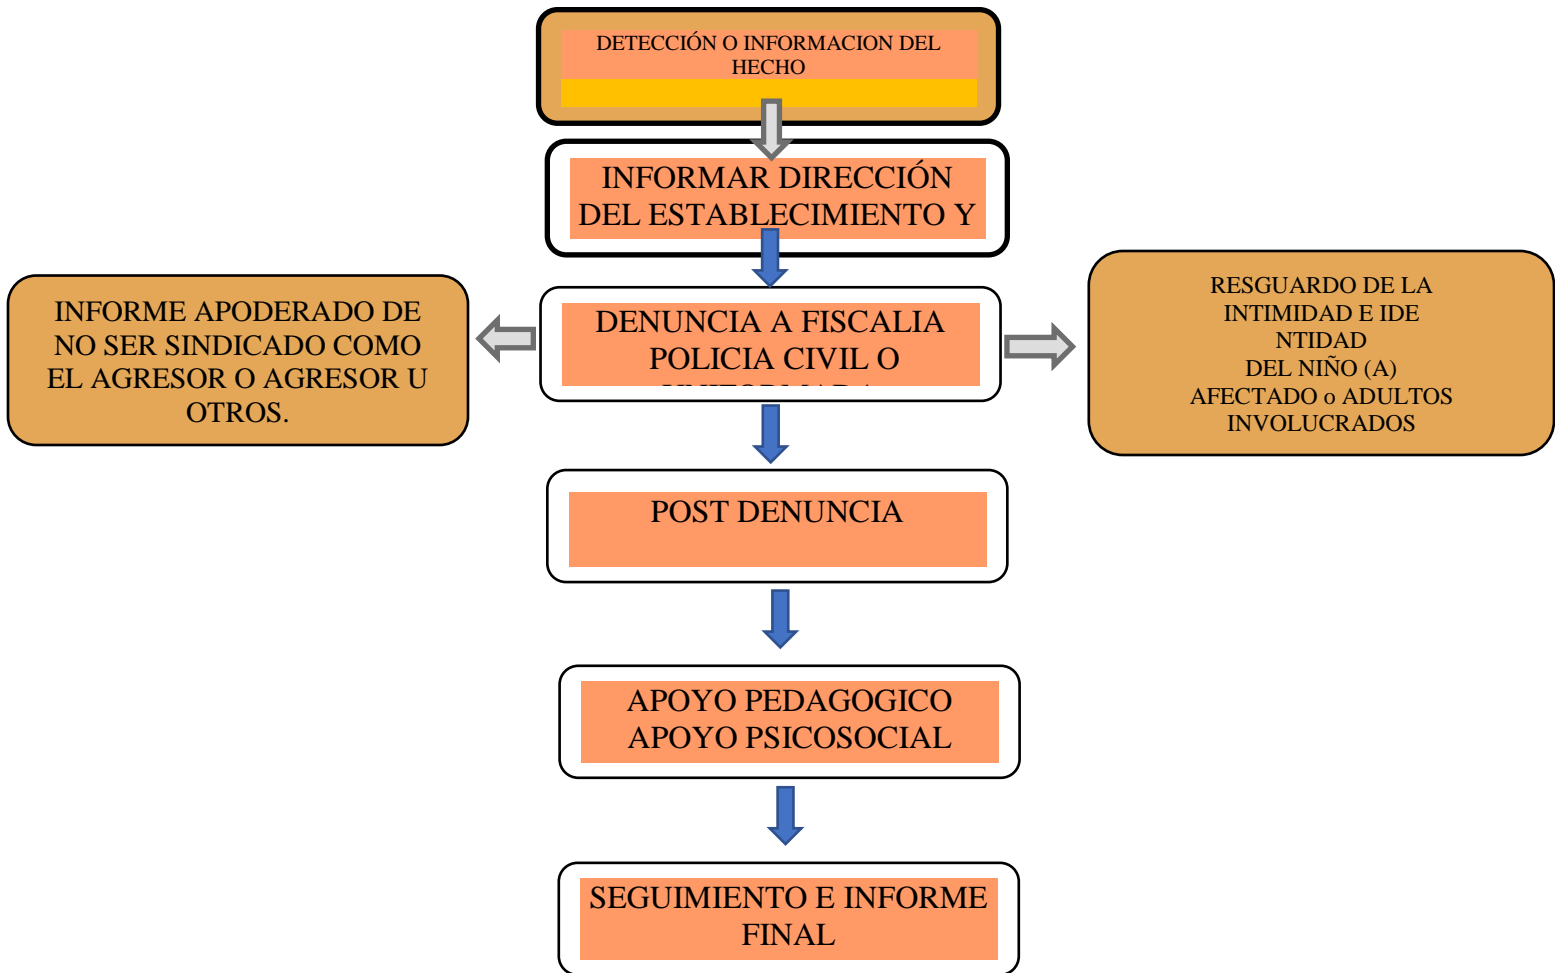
DETECCIÓN O INFORMACION DEL HECHO

INFORMAR DIRECCIÓN DEL ESTABLECIMIENTO Y

INFORME APODERADO DE NO SER SINDICADO COMO EL AGRESOR O AGRESOR U OTROS.

DENUNCIA A FISCALIA POLICIA CIVIL O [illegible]

RESGUARDO DE LA INTIMIDAD E IDE NTIDAD DEL NIÑO (A) AFECTADO o ADULTOS INVOLUCRADOS

POST DENUNCIA

APOYO PEDAGOGICO APOYO PSICOSOCIAL

SEGUIMIENTO E INFORME FINAL